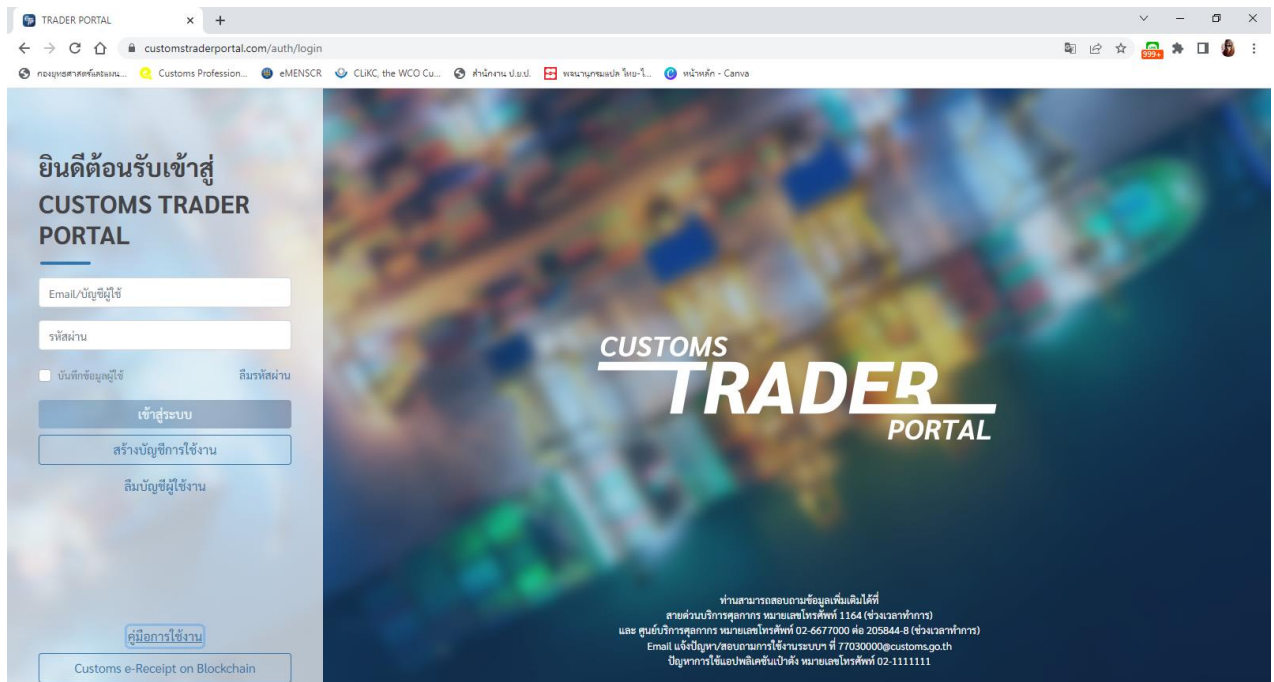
TRADER PORTAL
customstraderportal.com/auth/login
กองยุทธศาสตร์และแผน... Customs Profession... eMENSCR CLiKC, the WCO Cu... สำนักงาน ป.ย.ป. พจนานุกรมแปล ไทย-I... หน้าหลัก - Canva
999+

ยินดีต้อนรับเข้าสู่
CUSTOMS TRADER PORTAL

Email/บัญชีผู้ใช้
รหัสผ่าน
บันทึกข้อมูลผู้ใช้
ลืมรหัสผ่าน
เข้าสู่ระบบ
สร้างบัญชีการใช้งาน
ลืมบัญชีผู้ใช้งาน

คู่มือการใช้งาน
Customs e-Receipt on Blockchain

CUSTOMS
TRADER
PORTAL

ท่านสามารถสอบถามข้อมูลเพิ่มเติมได้ที่
สายด่วนบริการศุลกากร หมายเลขโทรศัพท์ 1164 (ช่วงเวลาทำการ)
และ ศูนย์บริการศุลกากร หมายเลขโทรศัพท์ 02-6677000 ต่อ 205844-8 (ช่วงเวลาทำการ)
Email แจ้งปัญหา/สอบถามการใช้งานระบบฯ ที่ 77030000@customs.go.th
ปัญหาการใช้แอปพลิเคชันเป๋าตัง หมายเลขโทรศัพท์ 02-1111111